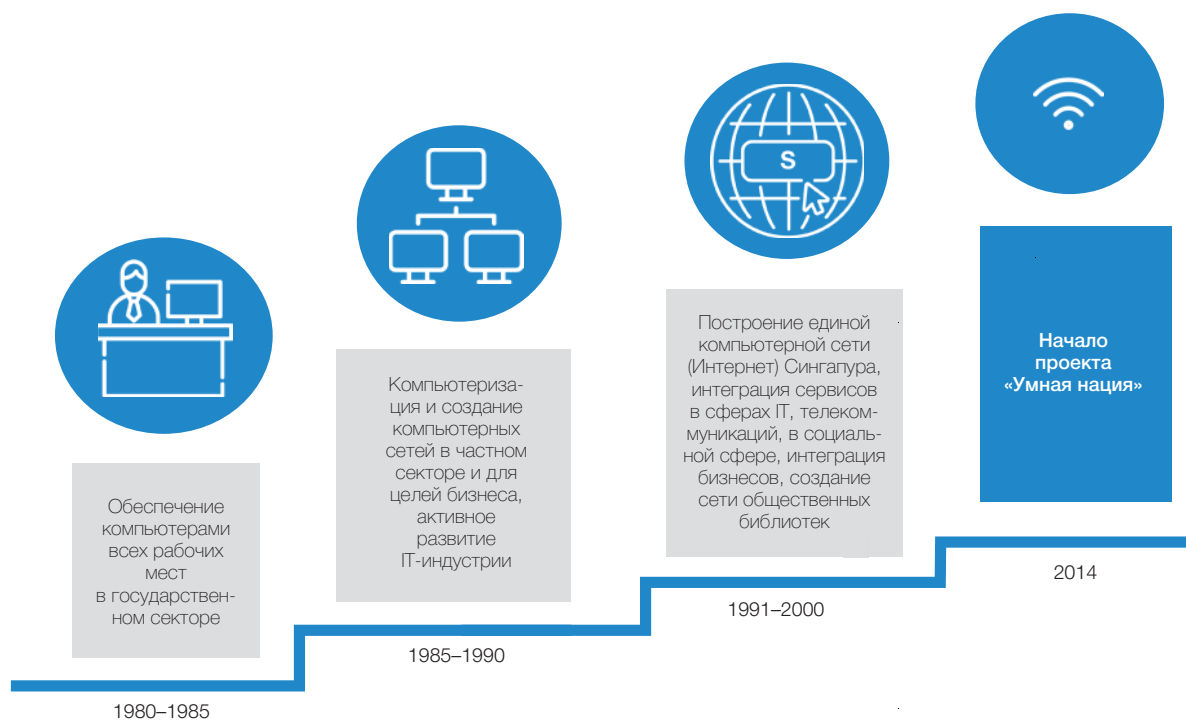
S

Обеспечение компьютерами всех рабочих мест в государственном секторе

1980–1985

Компьютеризация и создание компьютерных сетей в частном секторе и для целей бизнеса, активное развитие IT-индустрии

1985–1990

Построение единой компьютерной сети (Интернет) Сингапура, интеграция сервисов в сферах IT, телекоммуникаций, в социальной сфере, интеграция бизнесов, создание сети общественных библиотек

1991–2000

Начало проекта «Умная нация»

2014